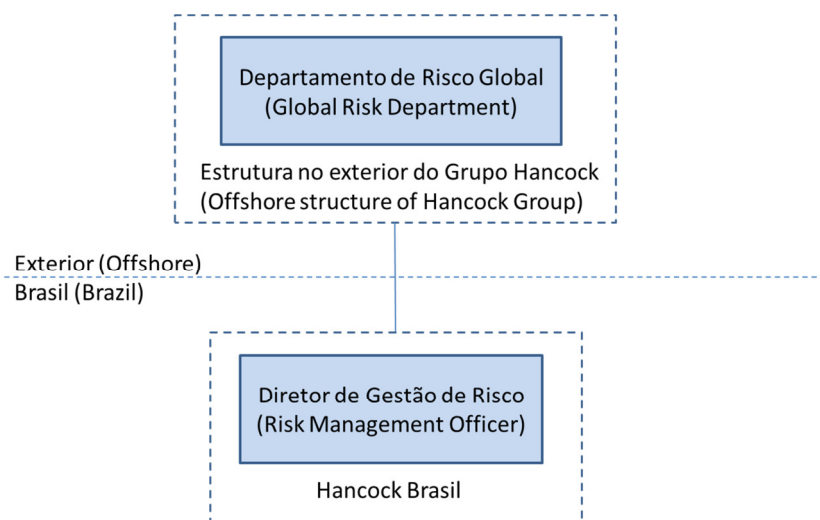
Departamento de Risco Global
(Global Risk Department)

Estrutura no exterior do Grupo Hancock
(Offshore structure of Hancock Group)

Exterior (Offshore)
Brasil (Brazil)

Diretor de Gestão de Risco
(Risk Management Officer)

Hancock Brasil